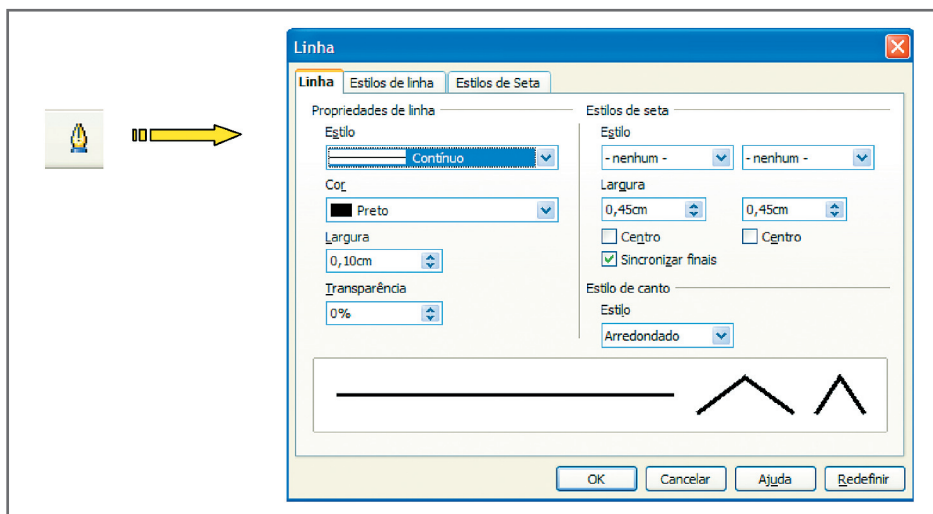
Linha

Linha | Estilos de linha | Estilos de Seta

Propriedades de linha

Estilo

Contínuo

Cor

Preto

Largura

0,10cm

Transparência

0%

Estilos de seta

Estilo

- nenhum -

- nenhum -

Largura

0,45cm

0,45cm

Centro

Centro

Sincronizar finais

Estilo de canto

Estilo

Arredondado

OK | Cancelar | Ajuda | Redefinir